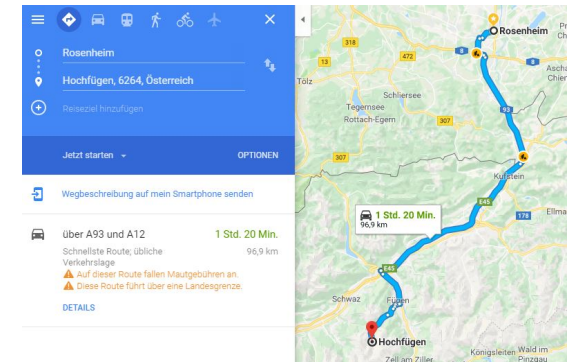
Rosenheim

Hochfügen, 6264, Österreich

Reiseziel hinzufügen

Jetzt starten

OPTIONEN

Wegbeschreibung auf mein Smartphone senden

über A93 und A12

1 Std. 20 Min.

Schnellste Route; übliche Verkehrslage

96,9 km

Auf dieser Route fallen Mautgebühren an.

Diese Route führt über eine Landesgrenze.

DETAILS

Rosenheim

318

472

Asch

Chiem

Tölz

Schliersee

Tegernsee

Rottach-Egern

93

307

307

Kufstein

E45

178

Ellmau

1 Std. 20 Min.
96,9 km

E45

Schwaz

Fügen

Hochfügen

Königsleiten

Wald im Pinzgau

Zell am Ziller